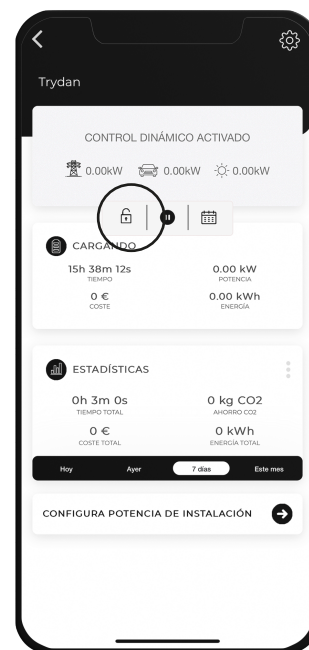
Trydan

CONTROL DINÁMICO ACTIVADO

0.00kW 0.00kW 0.00kW

CARGANDO

15h 38m 12s
TIEMPO

0.00 kW
POTENCIA

0 €
COSTE

0.00 kWh
ENERGÍA

ESTADÍSTICAS

0h 3m 0s
TIEMPO TOTAL

0 kg CO2
AHORRO CO2

0 €
COSTE TOTAL

0 kWh
ENERGÍA TOTAL

Hoy | Ayer | 7 días | Este mes

CONFIGURA POTENCIA DE INSTALACIÓN